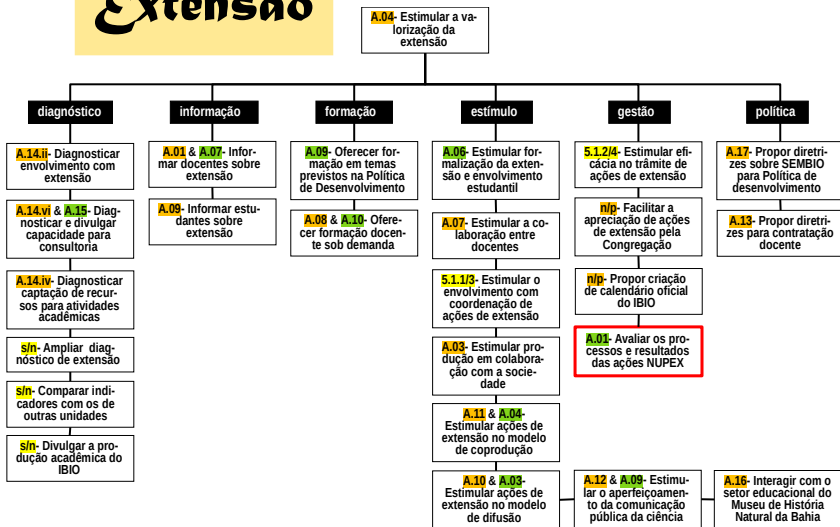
Extensão

A.04- Estimular a valorização da extensão

diagnóstico

A.14.ii- Diagnosticar envolvimento com extensão

A.14.vi & A.15- Diagnosticar e divulgar capacidade para consultoria

A.14.iv- Diagnosticar captação de recursos para atividades acadêmicas

s/n- Ampliar diagnóstico de extensão

s/n- Comparar indicadores com os de outras unidades

s/n- Divulgar a produção acadêmica do IBIO

informação

A.01 & A.07- Informar docentes sobre extensão

A.09- Informar estudantes sobre extensão

formação

A.09- Oferecer formação em temas previstos na Política de Desenvolvimento

A.08 & A.10- Oferecer formação docente sob demanda

estímulo

A.06- Estimular formalização da extensão e envolvimento estudantil

A.07- Estimular a colaboração entre docentes

5.1.1/3- Estimular o envolvimento com coordenação de ações de extensão

A.03- Estimular produção em colaboração com a sociedade

A.11 & A.04- Estimular ações de extensão no modelo de coprodução

A.10 & A.03- Estimular ações de extensão no modelo de difusão

gestão

5.1.2/4- Estimular eficácia no trâmite de ações de extensão

n/p- Facilitar a apreciação de ações de extensão pela Congregação

n/p- Propor criação de calendário oficial do IBIO

A.01- Avaliar os processos e resultados das ações NUPEX

A.12 & A.09- Estimular o aperfeiçoamento da comunicação pública da ciência

política

A.17- Propor diretrizes sobre SEMBIO para Política de desenvolvimento

A.13- Propor diretrizes para contratação docente

A.16- Interagir com o setor educacional do Museu de História Natural da Bahia